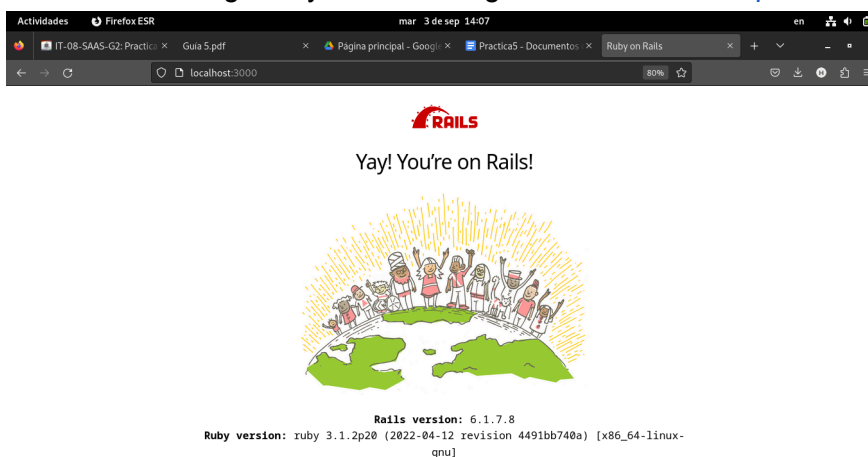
Actividades Firefox ESR mar 3 de sep 14:07 en

IT-08-SAAS-G2: Practica × Guia 5.pdf × Página principal - Google × Practica5 - Documentos × Ruby on Rails × +

localhost:3000 80%

RAILS

Yay! You're on Rails!

**Rails version:** 6.1.7.8
**Ruby version:** ruby 3.1.2p20 (2022-04-12 revision 4491bb740a) [x86_64-linux-gnu]